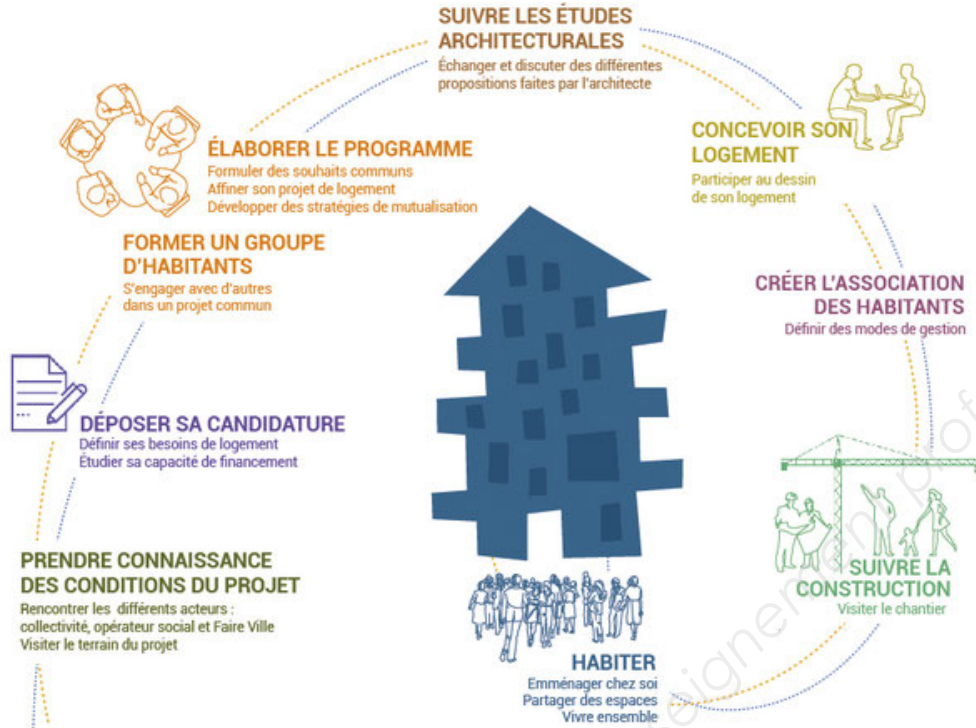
SUIVRE LES ÉTUDES ARCHITECTURALES
Échanger et discuter des différentes propositions faites par l'architecte

ÉLABORER LE PROGRAMME
Formuler des souhaits communs
Affiner son projet de logement
Développer des stratégies de mutualisation

CONCEVOIR SON LOGEMENT
Participer au dessin de son logement

FORMER UN GROUPE D'HABITANTS
S'engager avec d'autres dans un projet commun

CRÉER L'ASSOCIATION DES HABITANTS
Définir des modes de gestion

DÉPOSER SA CANDIDATURE
Définir ses besoins de logement
Étudier sa capacité de financement

SUIVRE LA CONSTRUCTION
Visiter le chantier

PRENDRE CONNAISSANCE DES CONDITIONS DU PROJET
Rencontrer les différents acteurs : collectivité, opérateur social et Faire Ville
Visiter le terrain du projet

HABITER
Emménager chez soi
Partager des espaces
Vivre ensemble